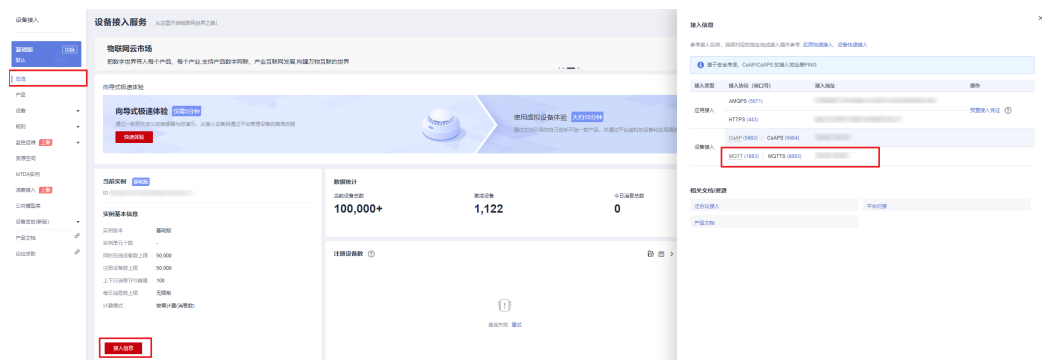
设备接入

基础版 默认

总览
产品
设备
规则
监控运维
资源空间
IoTDA实例
消费接入
公共模型库
设备发放(新版)
产品文档
论坛求助

设备接入服务 从这里开始物联网世界之旅!

物联网云市场
积数字世界带入每个产品、每个企业,支持产品数字化,产业互联网发展,构建万物互联的世界

向导式极速体验

向导式极速体验 预计3分钟
快速体验

使用虚拟设备体验 大约10分钟

当前实例 基础版
ID:

实例基本信息
实例版本 基础版
实例单元个数 -
同时在线设备数上限 50,000
注册设备数上限 50,000
上下行消息TPS峰值 100
每日消息数上限 无限制
计量模式 按需计量(消息数)

接入信息

数据统计
当前设备总数 100,000+
激活设备 1,122
今日消息总数 0

注册设备数

暂无数据 重试

接入信息

参考接入实例,选择对应的地址完成接入操作参考 应用侧接入 设备侧接入

基于安全考虑,CoAP/CoAPS 默认接入地址禁PING

| 接入类型 | 接入协议 (端口号) | 接入地址 | 操作 |
|---|---|---|---|
| 应用接入 | AMQPS (5671) | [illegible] | |
| | HTTPS (443) | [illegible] | 预置接入凭证 |
| 设备接入 | CoAP (5683) CoAPS (5684) | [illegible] | |
| | MQTT (1883) MQTTS (8883) | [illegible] | |

相关文档/资源
迁移设备接入
平台对接
产品文档